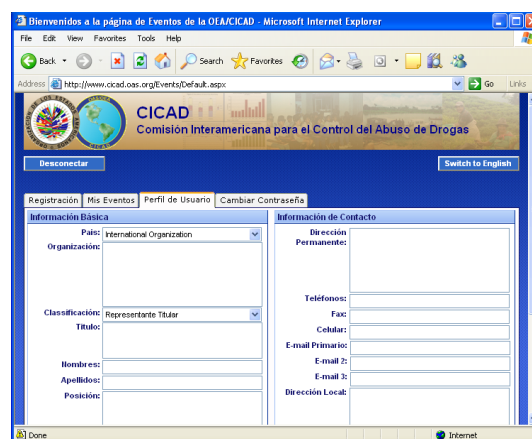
Bienvenidos a la página de Eventos de la OEA/CICAD - Microsoft Internet Explorer

File Edit View Favorites Tools Help

Back Search Favorites

Address http://www.cicad.oas.org/Events/Default.aspx Go Links

CICAD
Comisión Interamericana para el Control del Abuso de Drogas

Desconectar

Switch to English

Registración | Mis Eventos | Perfil de Usuario | Cambiar Contraseña

Información Básica

País: International Organization

Organización:

Classificación: Representante Titular

Título:

Nombres:

Apellidos:

Posición:

Información de Contacto

Dirección Permanente:

Teléfonos:

Fax:

Celular:

E-mail Primario:

E-mail 2:

E-mail 3:

Dirección Local:

Done

Internet